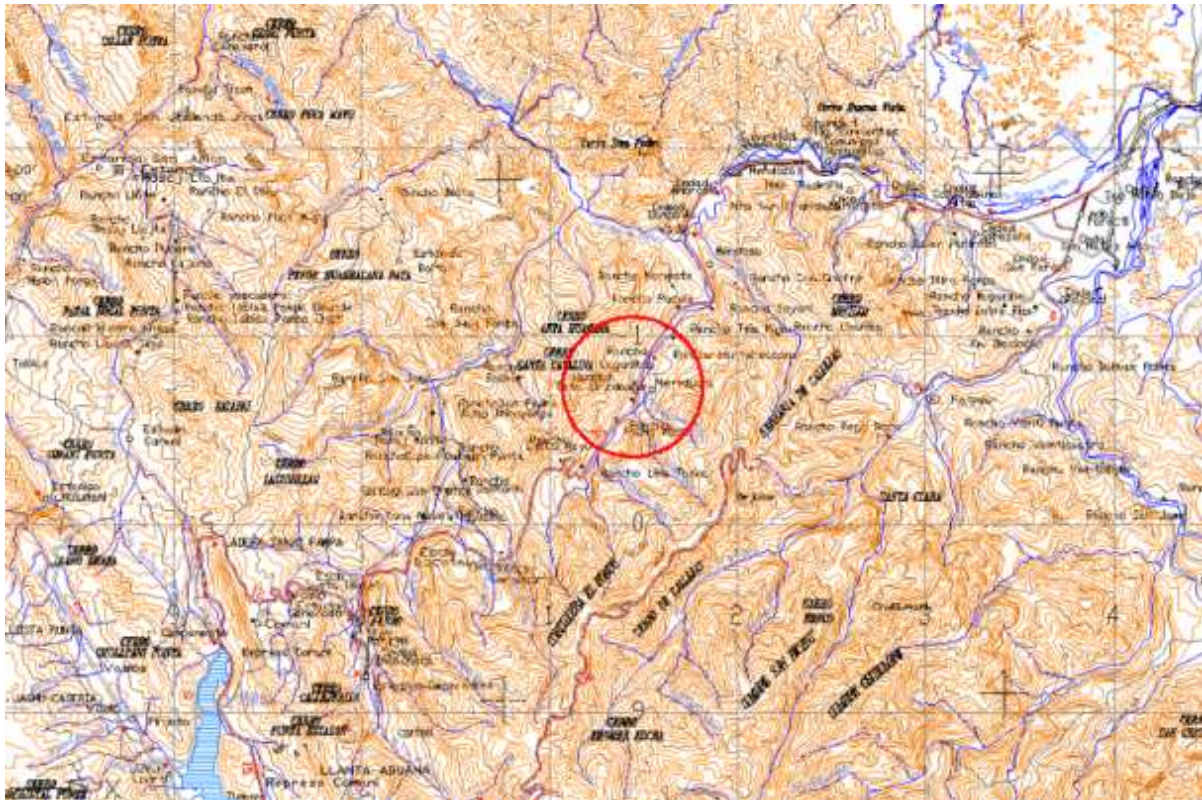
Rancho Tingo
Rancho Lluta
Rancho El Olivo
Rancho Pucuya
Rancho Palo
Rancho Paucarpata
Rancho Lagunilla
Rancho Nogales
Rancho Cruz Grande
Rancho Tres Alisos
Rancho Pampa
Rancho Tela Rumi
Rancho Huarmicocha
Rancho Jacha
Rancho Lima Pichga
Rancho Saurimarca
Rancho Santa Cruz
Rancho Huaquis
Rancho Palo Santo
Rancho Vizcachayoc
Rancho Huantina
Cerro Alto Huarcan
Cerro Condorvilca
Cerro Santa Clara
Cerro Huancacalle
Cerro Santa Catalina
Quebrada de Chingas
Cordillera El Hoyo
Cerro de Lachay
Cerro Cupi
Cerro Lampa
Lagunilla
Rancho Tupac
Rancho Huanca
Represa Curpa
LLANTA-ABUANA
Vizcachas
Pirauto
1
0
9
1
2
3
4